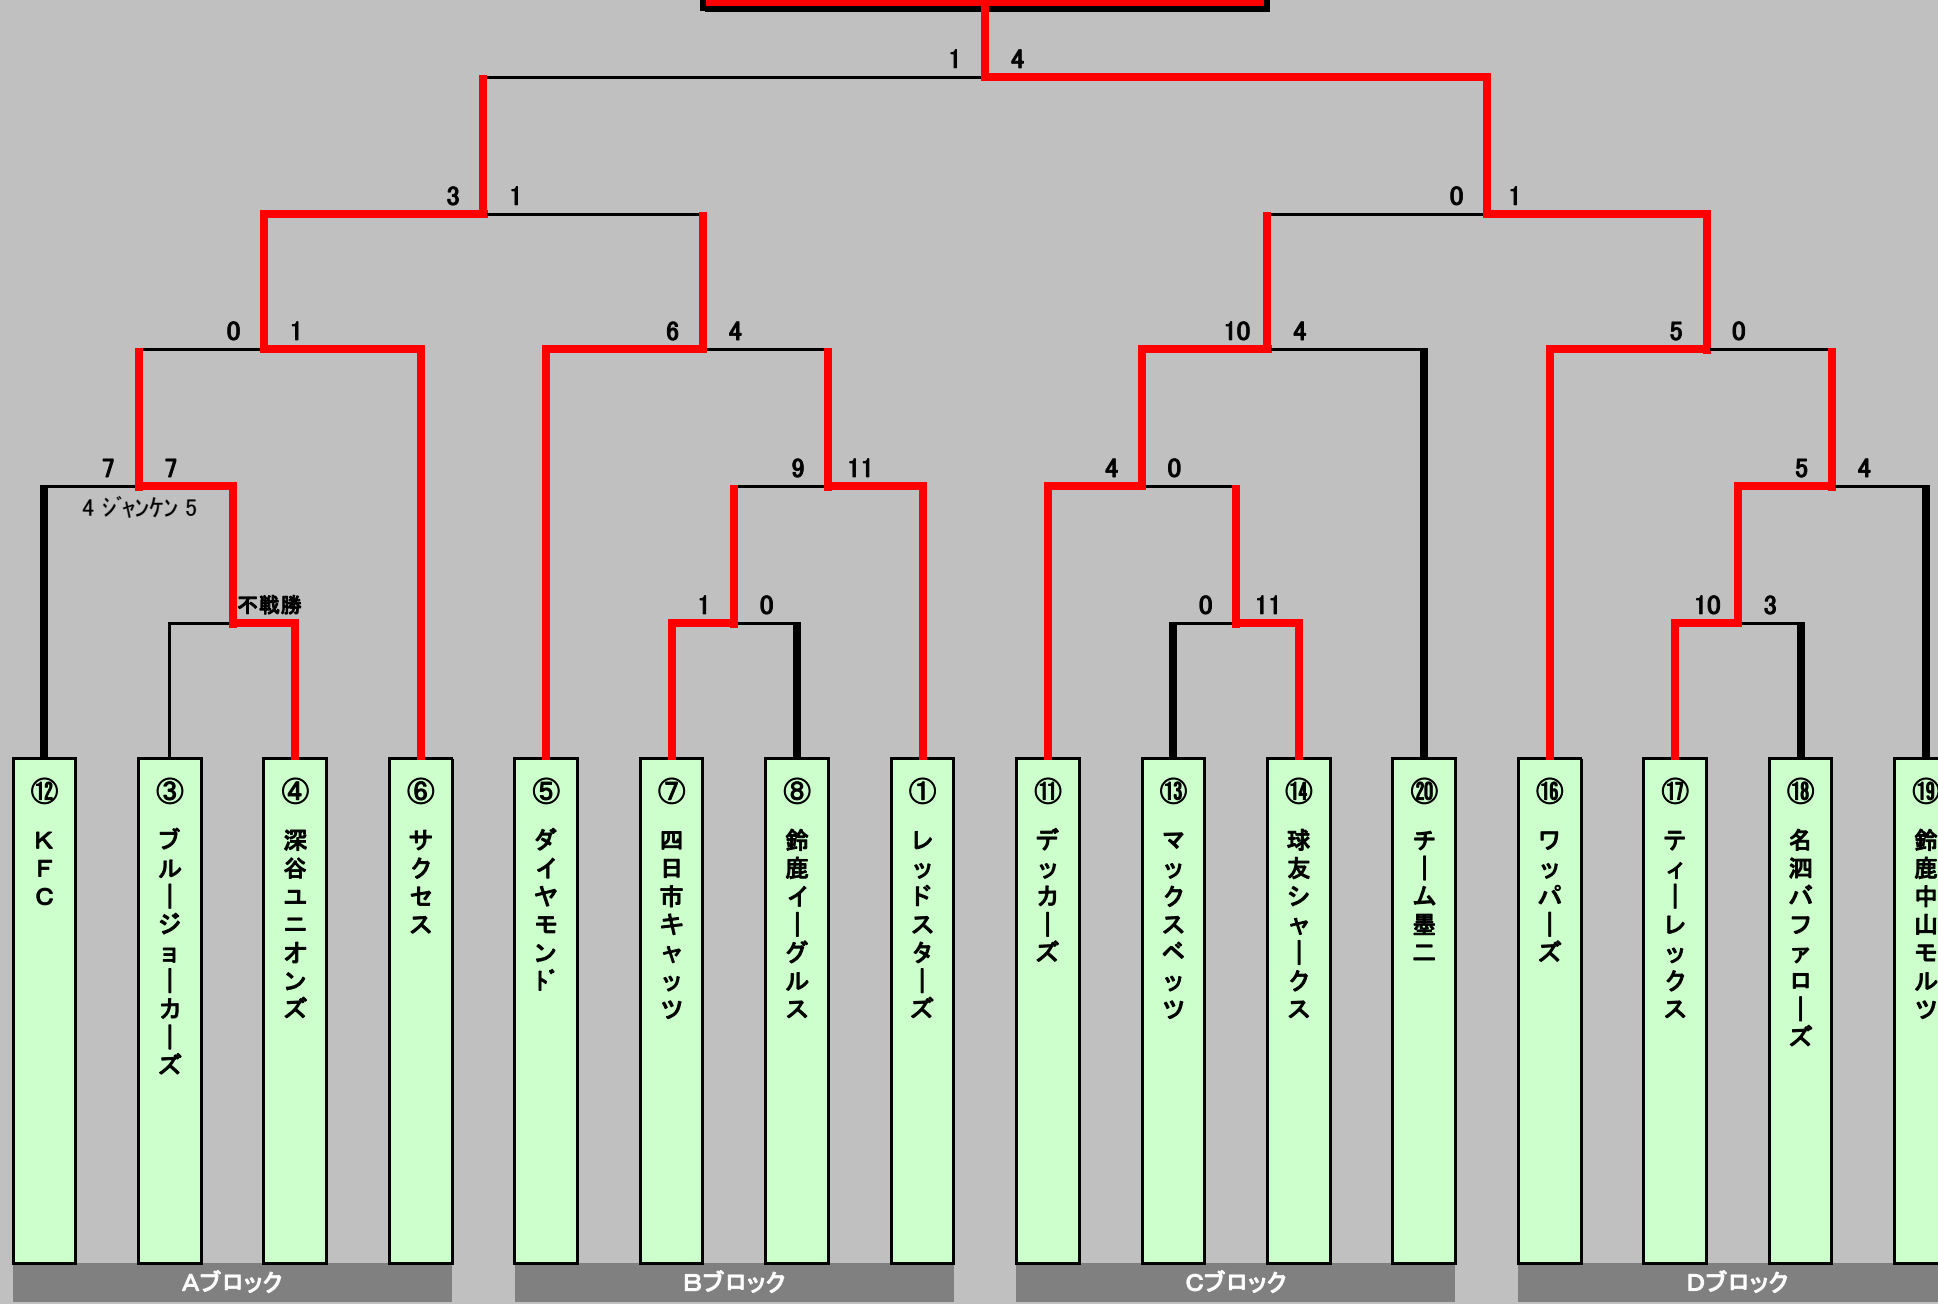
1 4

3 1

0 1

0 1

6 4

10 4

5 0

7 7

4 ジャンケン 5

9 11

4 0

5 4

不戦勝

1 0

0 11

10 3

⑫ KFC

③ ブルージョーカーズ

④ 深谷ユニオンズ

⑥ サクセス

⑤ ダイヤモンド

⑦ 四日市キャッツ

⑧ 鈴鹿イーグルス

① レッドスターズ

⑪ デッカーズ

⑬ マックスペッツ

⑭ 球友シャークス

⑳ チーム墨二

⑯ ワッパーズ

⑰ ティーレックス

⑱ 名泗バファローズ

⑲ 鈴鹿中山モルツ

Aブロック

Bブロック

Cブロック

Dブロック